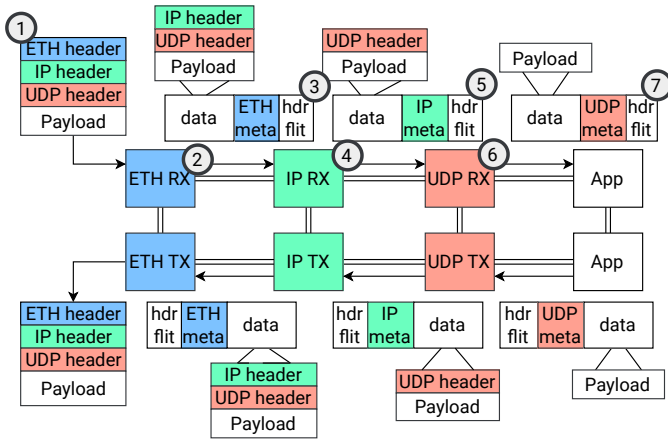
1
ETH header
IP header
UDP header
Payload

IP header
UDP header
Payload

data
ETH meta
hdr flit
3

UDP header
Payload

data
IP meta
hdr flit
5

Payload

data
UDP meta
hdr flit
7

ETH RX
2
IP RX
4
UDP RX
6
App

ETH TX
IP TX
UDP TX
App

ETH header
IP header
UDP header
Payload

hdr flit
ETH meta
data

IP header
UDP header
Payload

hdr flit
IP meta
data

UDP header
Payload

hdr flit
UDP meta
data

Payload